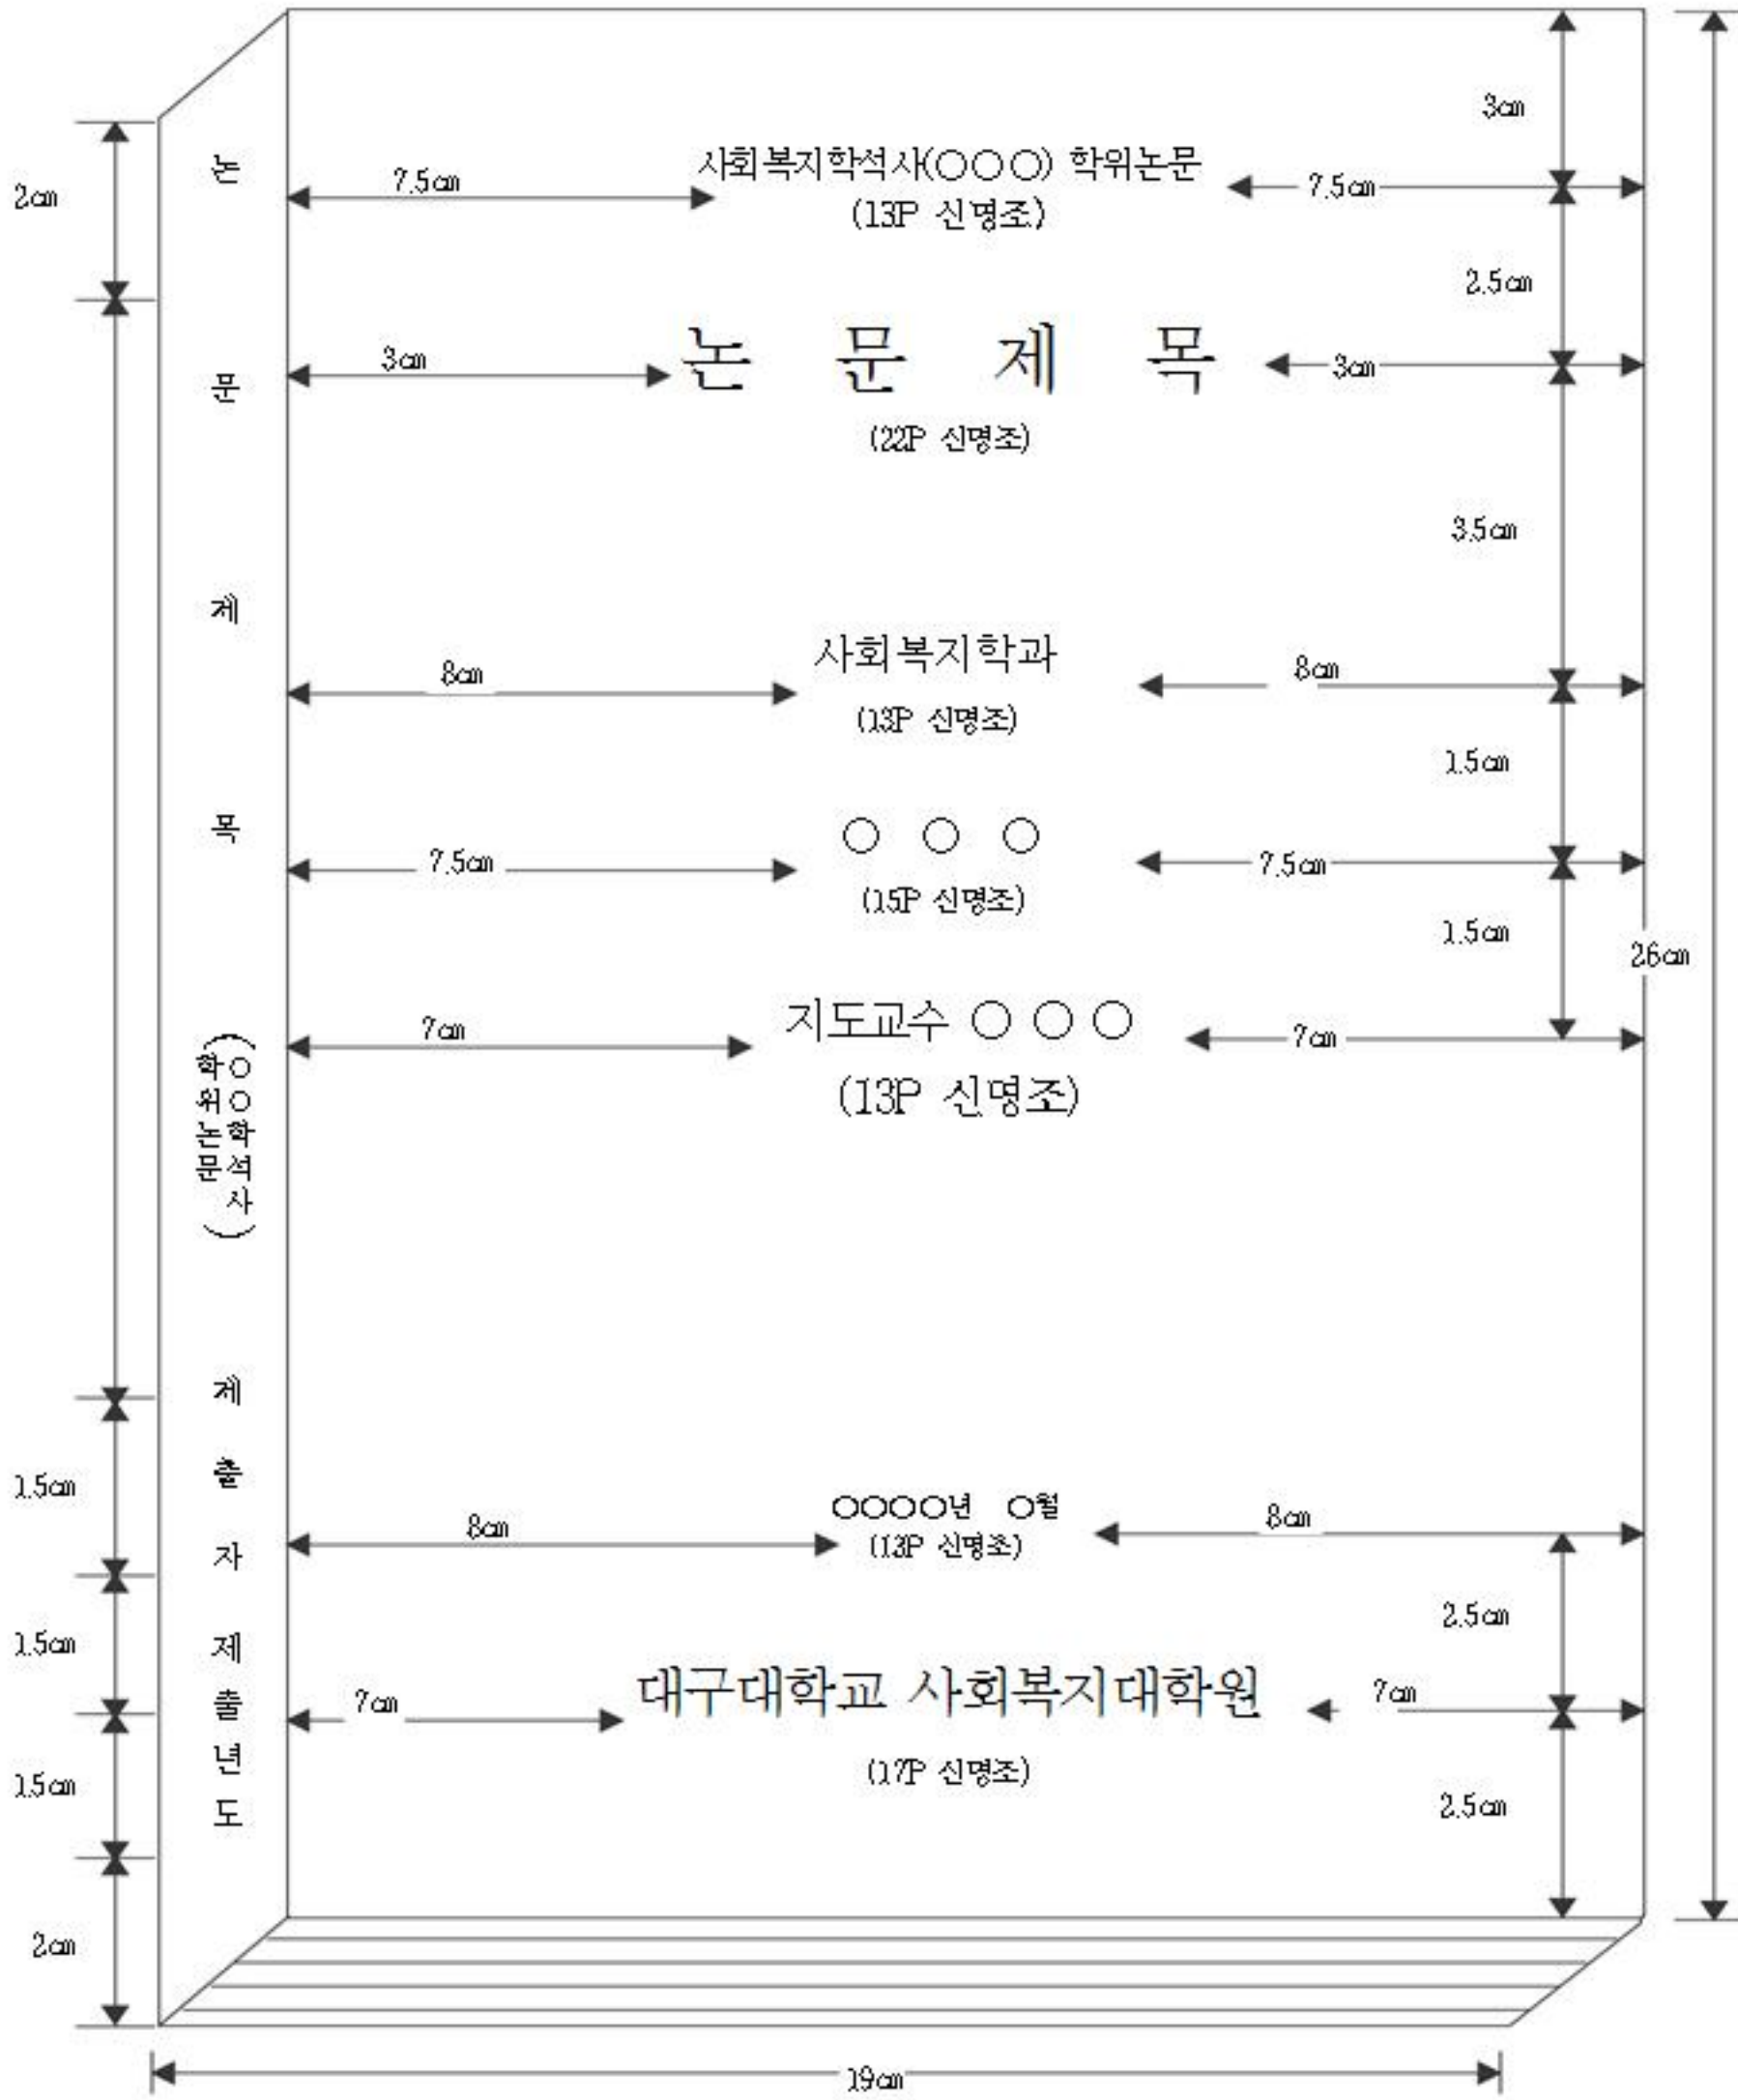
3㎝

사회복지학석사(○○○) 학위논문
(13P 신명조)

7.5㎝

7.5㎝

2.5㎝

논 문 제 목
(22P 신명조)

3㎝

3㎝

3.5㎝

사회복지학과
(13P 신명조)

8㎝

8㎝

1.5㎝

○ ○ ○
(15P 신명조)

7.5㎝

7.5㎝

1.5㎝

지도교수 ○ ○ ○
(13P 신명조)

7㎝

7㎝

26㎝

○○○○년 ○월
(13P 신명조)

8㎝

8㎝

2.5㎝

대구대학교 사회복지대학원
(17P 신명조)

7㎝

7㎝

2.5㎝

2㎝

논

문

제

목

(○○학석사 학위논문)

제

출

자

제

출

년

도

1.5㎝

1.5㎝

1.5㎝

2㎝

19㎝